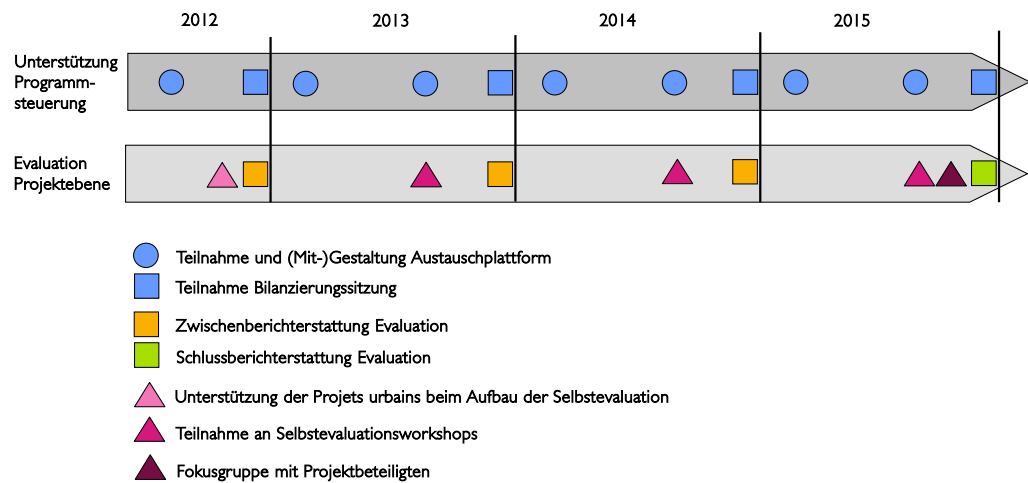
2012 2013 2014 2015

Unterstützung Programmsteuerung

Evaluation Projektebene

Teilnahme und (Mit-)Gestaltung Austauschplattform

Teilnahme Bilanzierungssitzung

Zwischenberichterstattung Evaluation

Schlussberichterstattung Evaluation

Unterstützung der Projets urbains beim Aufbau der Selbstevaluation

Teilnahme an Selbstevaluationsworkshops

Fokusgruppe mit Projektbeteiligten